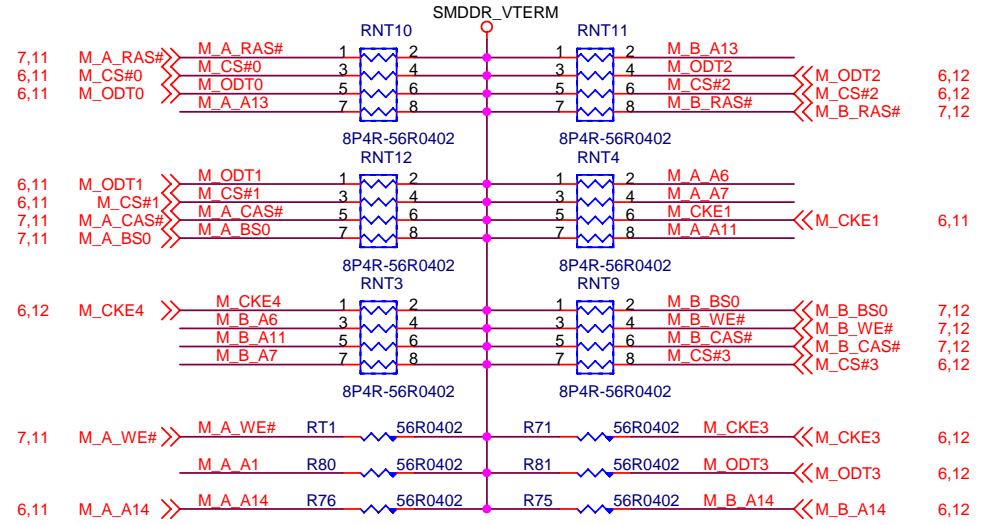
SMDDR_VTERM

RNT10

7,11 M_A_RAS# M_A_RAS# 1 2
6,11 M_CS#0 M_CS#0 3 4
6,11 M_ODT0 M_ODT0 5 6
M_A_A13 7 8

8P4R-56R0402

RNT11

1 2 M_B_A13
3 4 M_ODT2 M_ODT2 6,12
5 6 M_CS#2 M_CS#2 6,12
7 8 M_B_RAS# M_B_RAS# 7,12

8P4R-56R0402

RNT12

6,11 M_ODT1 M_ODT1 1 2
6,11 M_CS#1 M_CS#1 3 4
7,11 M_A_CAS# M_A_CAS# 5 6
7,11 M_A_BS0 M_A_BS0 7 8

8P4R-56R0402

RNT4

1 2 M_A_A6
3 4 M_A_A7
5 6 M_CKE1 M_CKE1 6,11
7 8 M_A_A11

8P4R-56R0402

RNT3

6,12 M_CKE4 M_CKE4 1 2
M_B_A6 3 4
M_B_A11 5 6
M_B_A7 7 8

8P4R-56R0402

RNT9

1 2 M_B_BS0 M_B_BS0 7,12
3 4 M_B_WE# M_B_WE# 7,12
5 6 M_B_CAS# M_B_CAS# 7,12
7 8 M_CS#3 M_CS#3 6,12

8P4R-56R0402

7,11 M_A_WE# M_A_WE# RT1 56R0402 R71 56R0402 M_CKE3 M_CKE3 6,12

M_A_A1 R80 56R0402 R81 56R0402 M_ODT3 M_ODT3 6,12

6,11 M_A_A14 M_A_A14 R76 56R0402 R75 56R0402 M_B_A14 M_B_A14 6,12